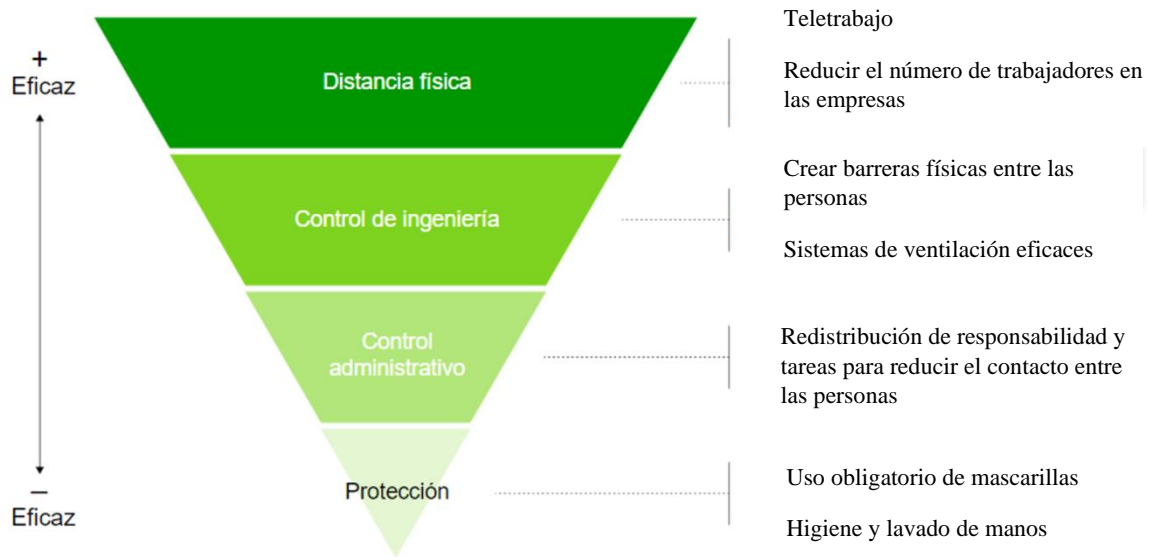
+
Eficaz

−
Eficaz

Distancia física

Control de ingeniería

Control administrativo

Protección

Teletrabajo

Reducir el número de trabajadores en las empresas

Crear barreras físicas entre las personas

Sistemas de ventilación eficaces

Redistribución de responsabilidad y tareas para reducir el contacto entre las personas

Uso obligatorio de mascarillas

Higiene y lavado de manos